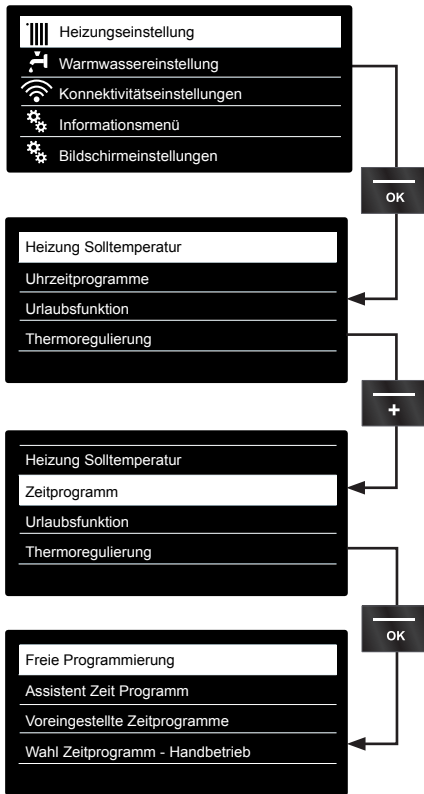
Heizungseinstellung
Warmwassereinstellung
Konnektivitätseinstellungen
Informationsmenü
Bildschirmeinstellungen

OK

Heizung Solltemperatur
Uhrzeitprogramme
Urlaubsfunktion
Thermoregulierung

+

Heizung Solltemperatur
Zeitprogramm
Urlaubsfunktion
Thermoregulierung

OK

Freie Programmierung
Assistent Zeit Programm
Voreingestellte Zeitprogramme
Wahl Zeitprogramm - Handbetrieb